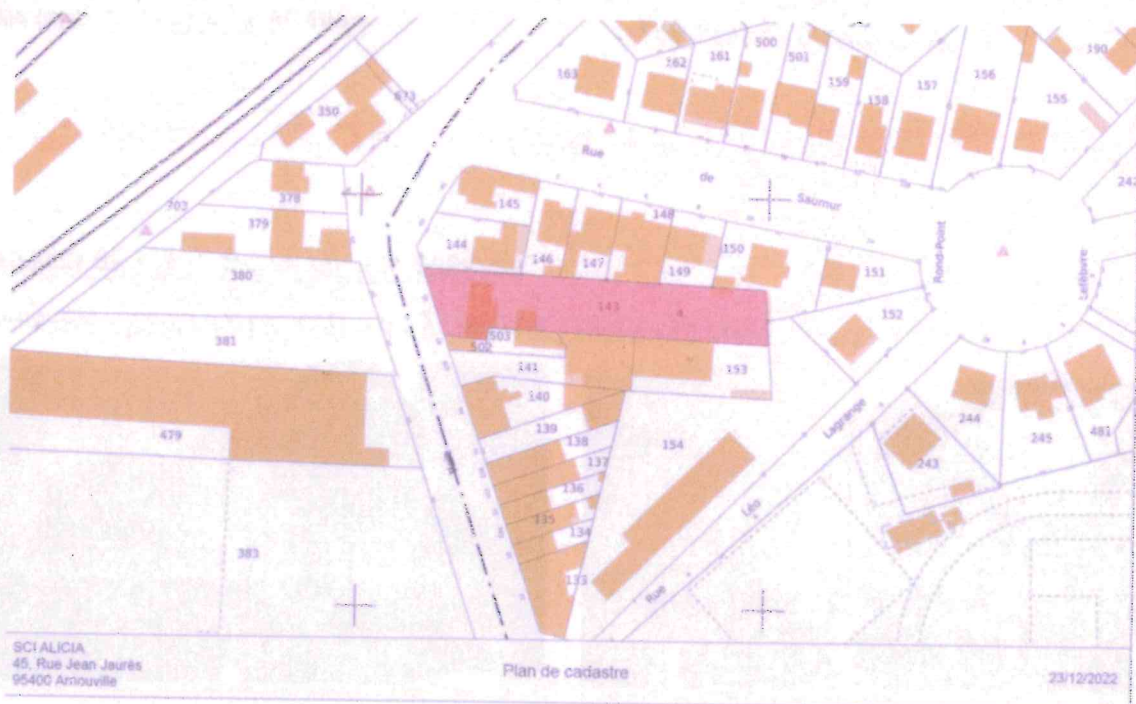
163
162
161
500
501
159
158
157
156
155
190
350
673
Rue
de
Saumur
702
378
379
145
148
144
146
147
149
150
151
Rond-Point
Lefebvre
242
380
143
152
381
503
502
141
153
140
244
245
481
479
139
138
137
136
135
134
133
154
Lagrange
243
Léo
Rue
383

SCI ALICIA
45, Rue Jean Jaurès
95400 Arnouville

Plan de cadastre

23/12/2022